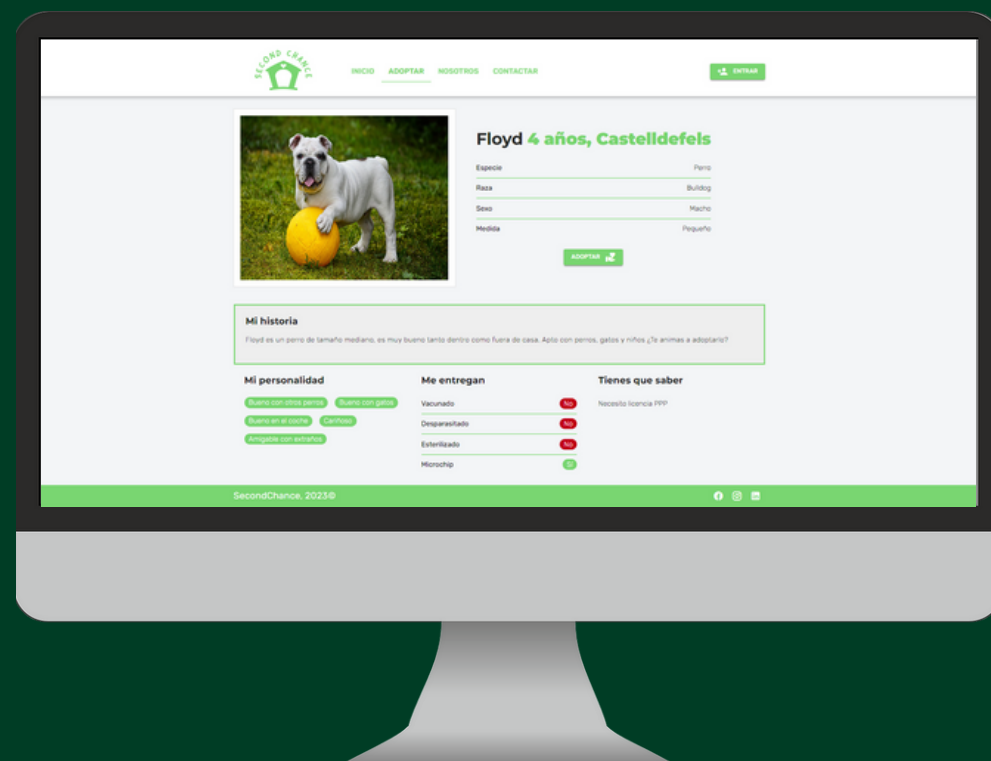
SECOND CHANCE

INICIO ADOPTAR NOSOTROS CONTACTAR

ENTRAR

Floyd 4 años, Castelldefels

| Especie | Perro |
|---|---|
| Raza | Bulldog |
| Sexo | Macho |
| Medida | Pequeño |

ADOPTAR

Mi historia

Floyd es un perro de tamaño mediano, es muy bueno tanto dentro como fuera de casa. Apto con perros, gatos y niños ¿Te animas a adoptarlo?

Mi personalidad

Bueno con otros perros Bueno con gatos Bueno en el coche Cariñoso Amigable con extraños

Me entregan

| Vacunado | No |
|---|---|
| Desparasitado | No |
| Esterilizado | No |
| Microchip | Sí |

Tienes que saber

Necesita licencia PPP

SecondChance, 2023©